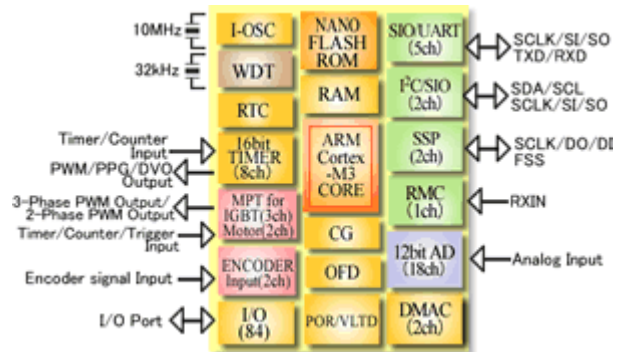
10MHz
32kHz
Timer/Counter Input
PWM/PPG/DVO Output
3-Phase PWM Output/ 2-Phase PWM Output
Timer/Counter/Trigger Input
Encoder signal Input
I/O Port

I-OSC
WDT
RTC
16bit TIMER (8ch)
MPT for IGBT(3ch) Motor(2ch)
ENCODER Input(2ch)
I/O (84)

NANO FLASH ROM
RAM
ARM Cortex -M3 CORE
CG
OFD
POR/VLTD

SIO/UART (5ch)
I²C/SIO (2ch)
SSP (2ch)
RMC (1ch)
12bit AD (18ch)
DMAC (2ch)

SCLK/SI/SO TXD/RXD
SDA/SCL SCLK/SI/SO
SCLK/DO/DI FSS
RXIN
Analog Input